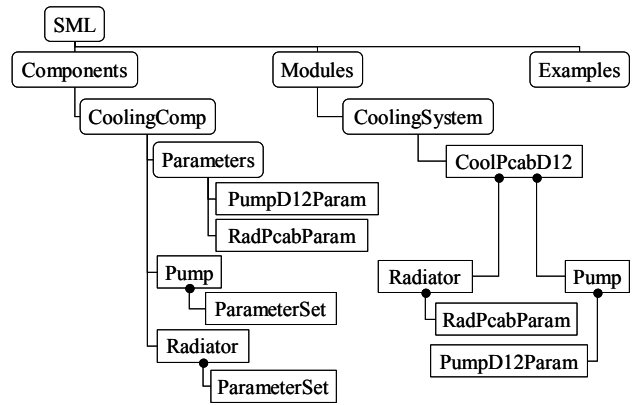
SML

Components

CoolingComp

Parameters

PumpD12Param

RadPcabParam

Pump

ParameterSet

Radiator

ParameterSet

Modules

CoolingSystem

CoolPcabD12

Radiator

RadPcabParam

Pump

PumpD12Param

Examples